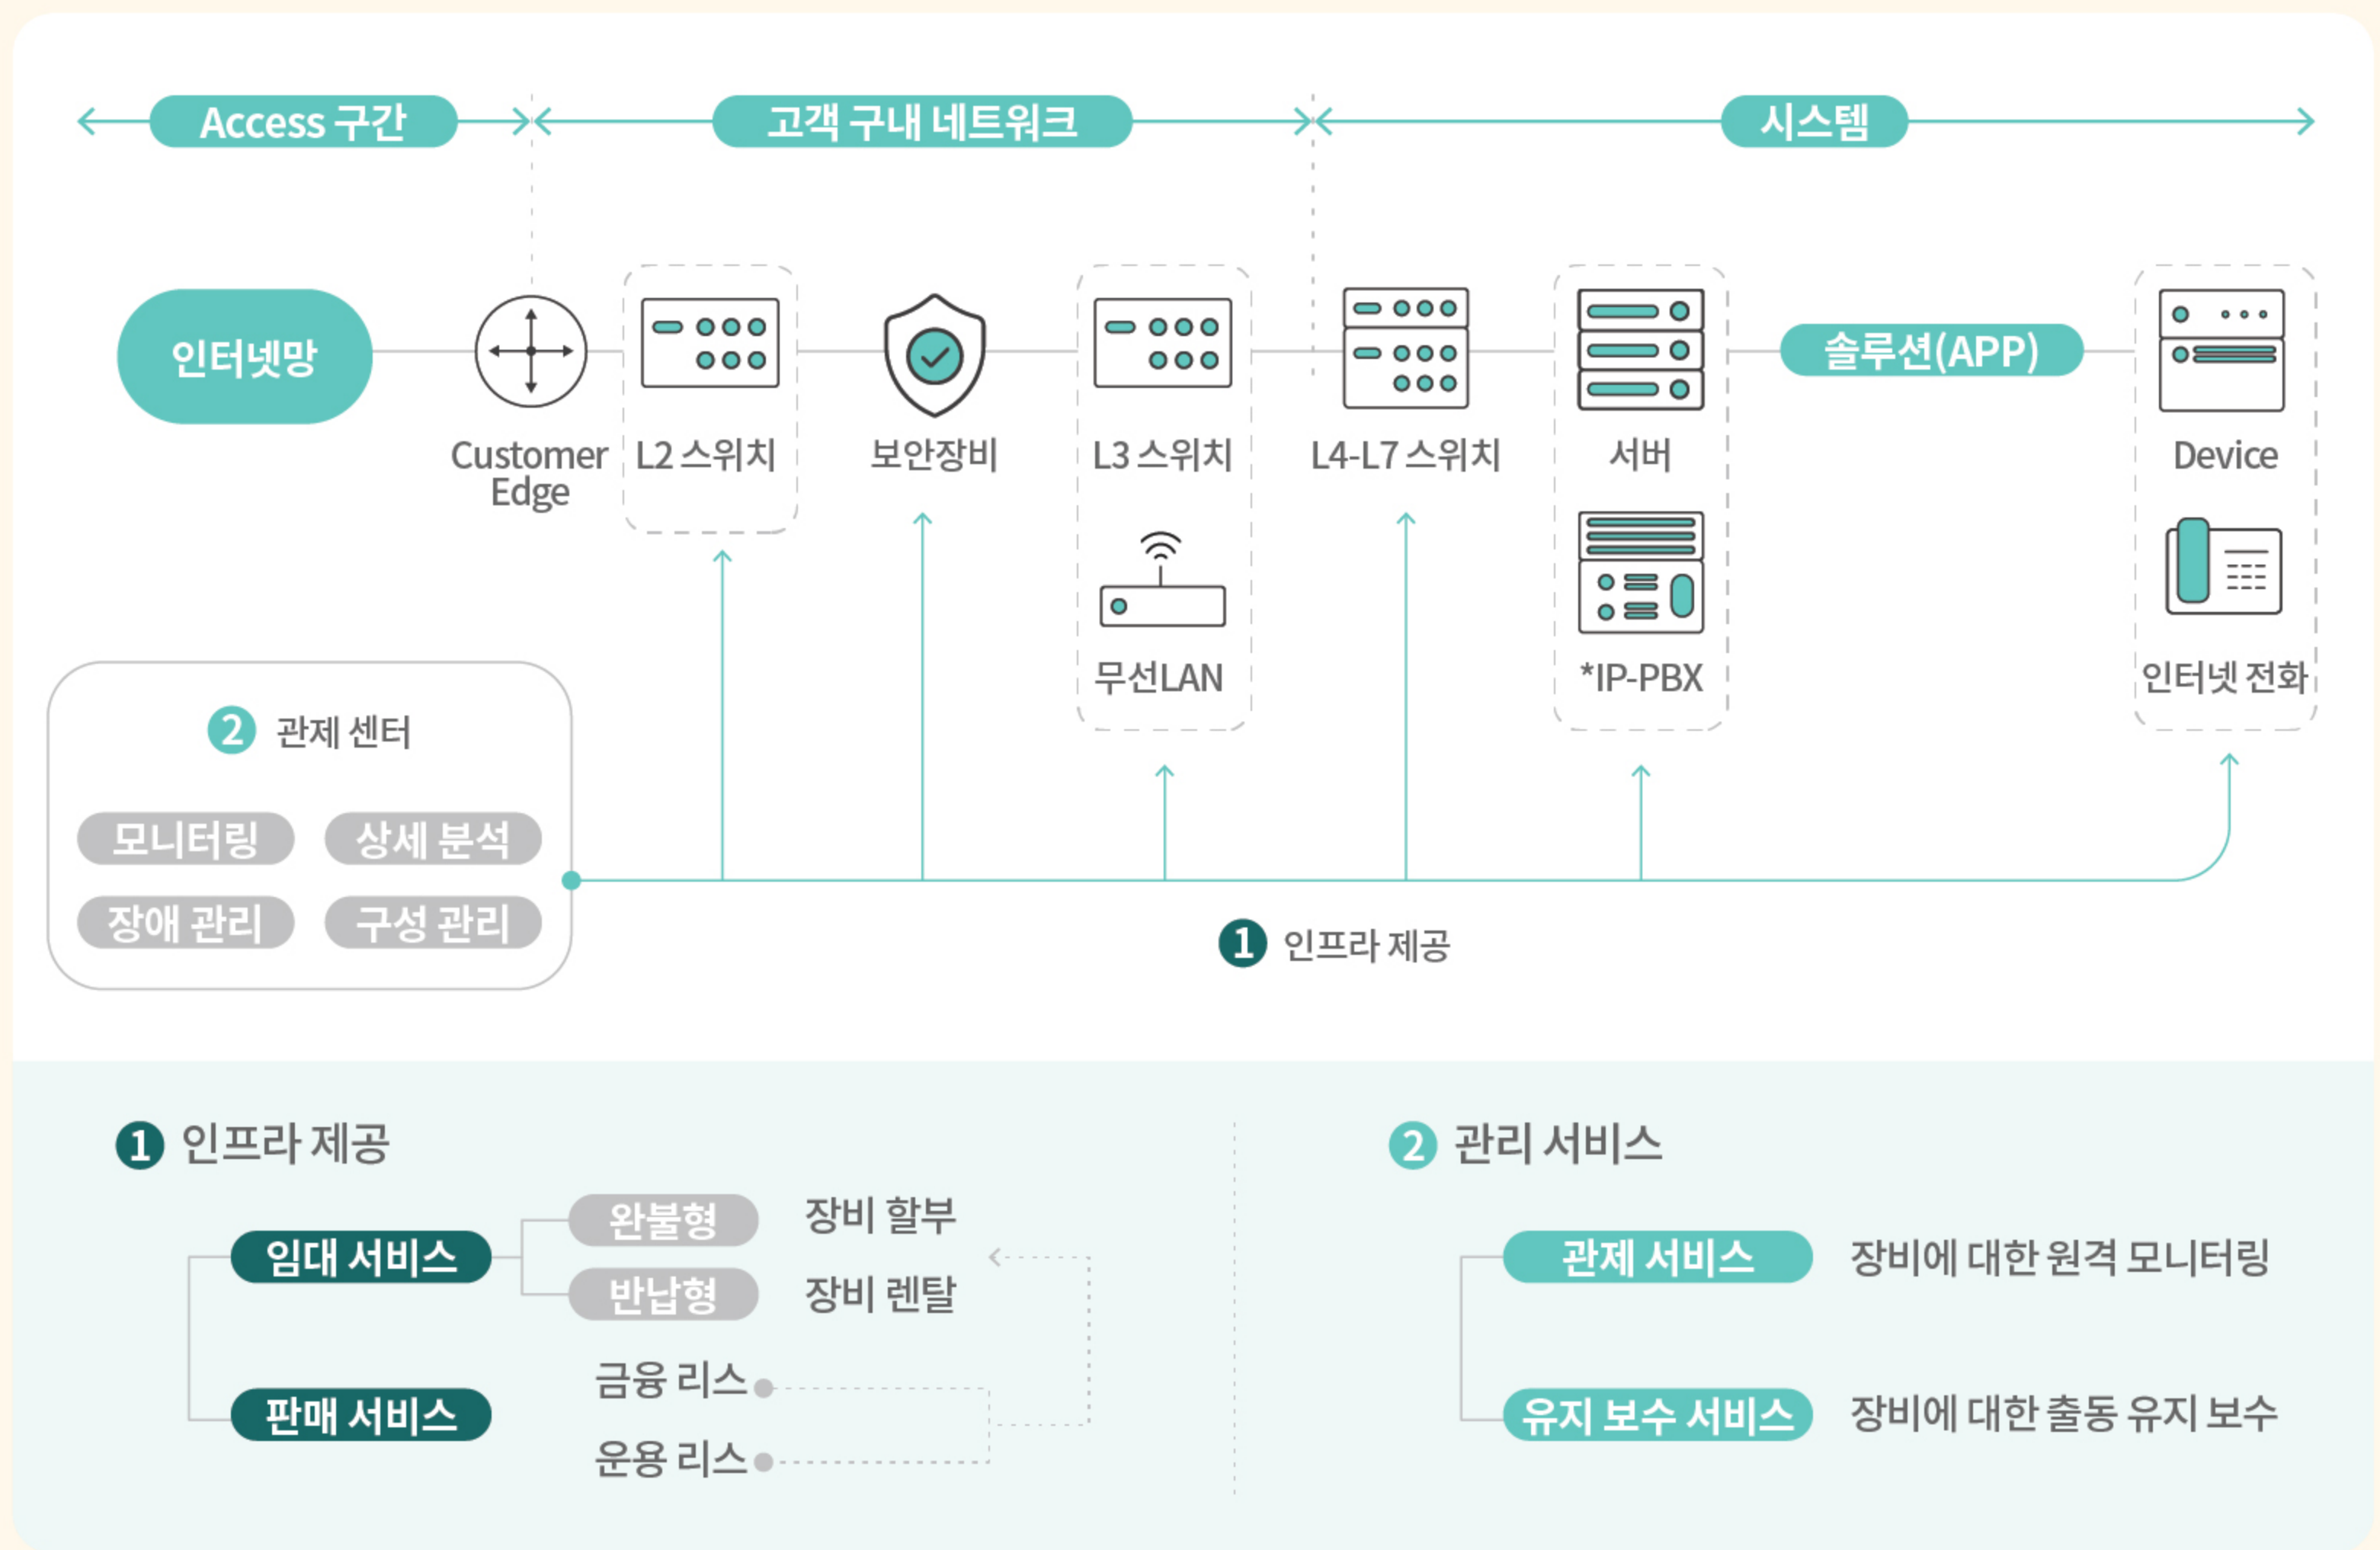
Access 구간

고객 구내 네트워크

시스템

인터넷망

Customer Edge

L2 스위치

보안장비

L3 스위치

무선LAN

L4-L7 스위치

서버

*IP-PBX

솔루션(APP)

Device

인터넷 전화

2 관제 센터

모니터링

상세 분석

장애 관리

구성 관리

1 인프라 제공

1 인프라 제공

임대 서비스

완불형

장비 할부

반납형

장비 렌탈

판매 서비스

금융 리스

운용 리스

2 관리 서비스

관제 서비스

장비에 대한 원격 모니터링

유지 보수 서비스

장비에 대한 출동 유지 보수